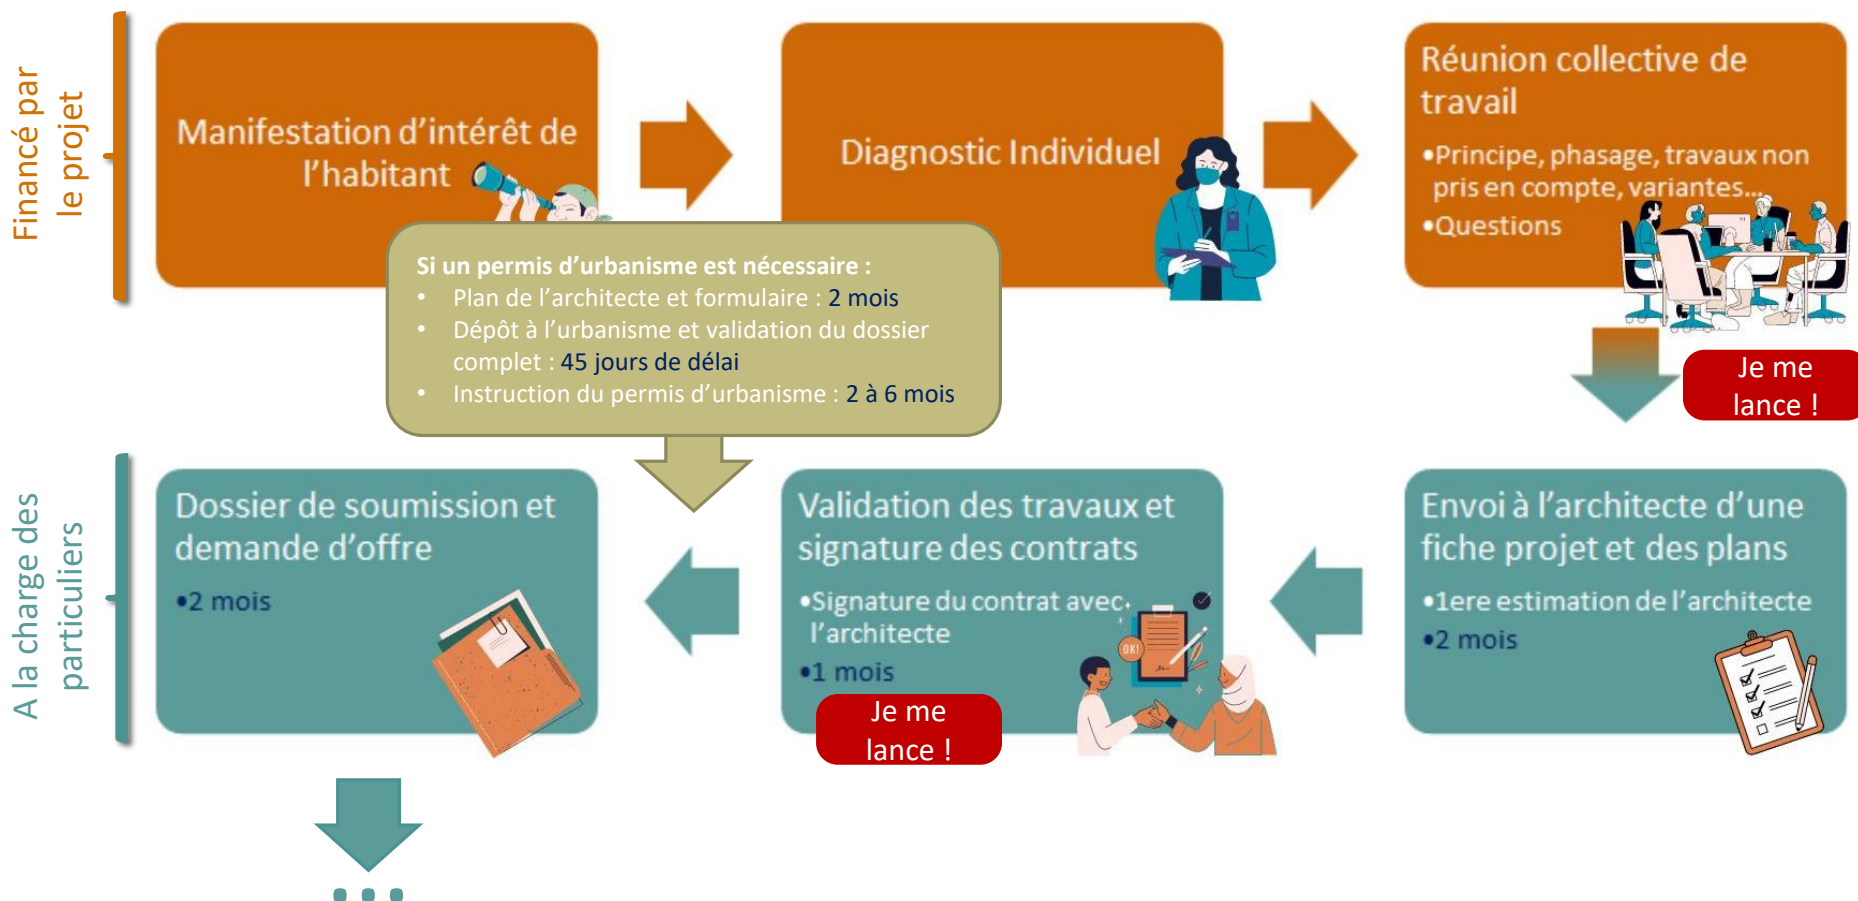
Financé par le projet

Manifestation d'intérêt de l'habitant

Diagnostic Individuel

Réunion collective de travail
•Principe, phasage, travaux non pris en compte, variantes…
•Questions

Si un permis d'urbanisme est nécessaire :
• Plan de l'architecte et formulaire : 2 mois
• Dépôt à l'urbanisme et validation du dossier complet : 45 jours de délai
• Instruction du permis d'urbanisme : 2 à 6 mois

Je me lance !

A la charge des particuliers

Dossier de soumission et demande d'offre
•2 mois

Validation des travaux et signature des contrats
•Signature du contrat avec l'architecte
•1 mois

Je me lance !

OK!

Envoi à l'architecte d'une fiche projet et des plans
•1ere estimation de l'architecte
•2 mois

…